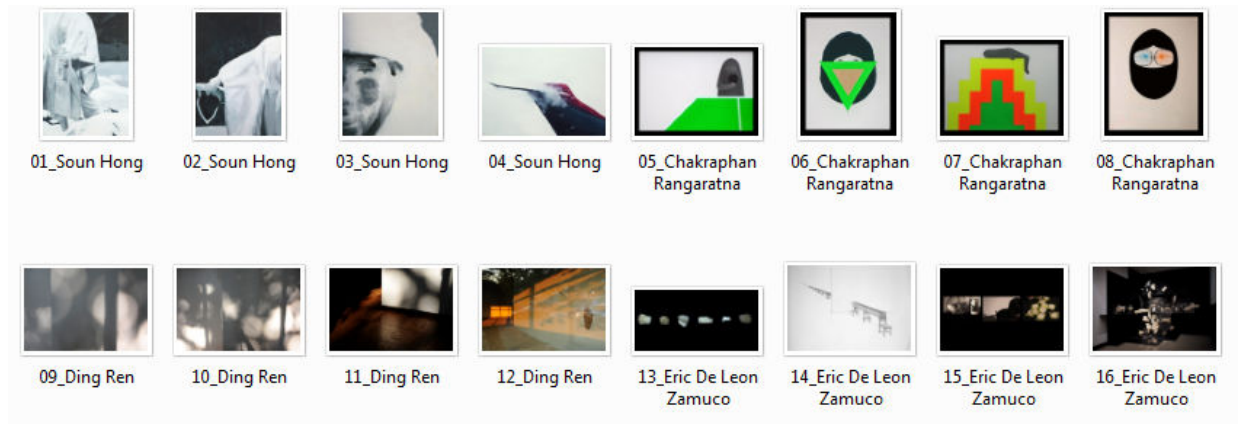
01_Soun Hong

02_Soun Hong

03_Soun Hong

04_Soun Hong

05_Chakraphan Rangaratna

06_Chakraphan Rangaratna

07_Chakraphan Rangaratna

08_Chakraphan Rangaratna

09_Ding Ren

10_Ding Ren

11_Ding Ren

12_Ding Ren

13_Eric De Leon Zamuco

14_Eric De Leon Zamuco

15_Eric De Leon Zamuco

16_Eric De Leon Zamuco